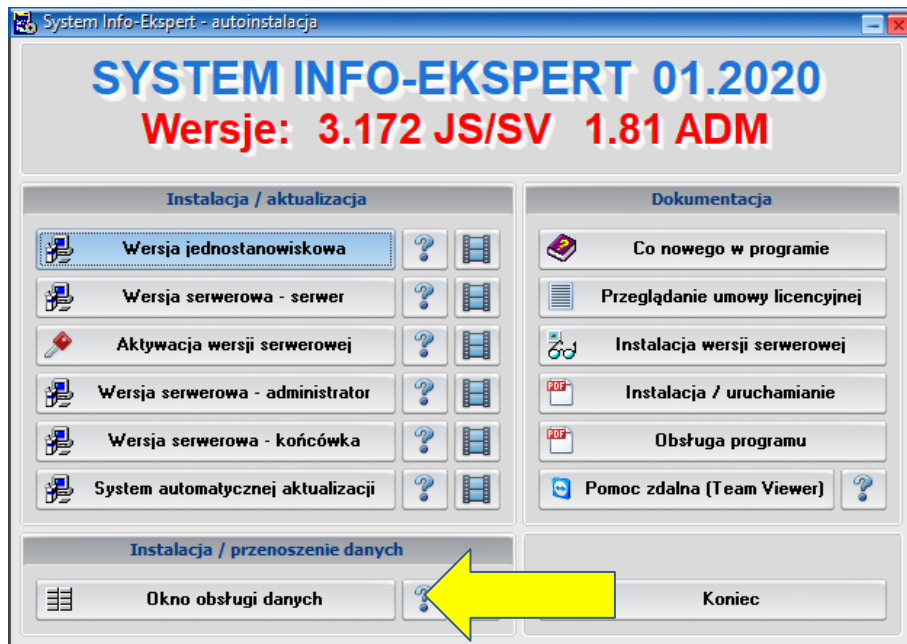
System Info-Ekspert - autoinstalacja

SYSTEM INFO-EKSPERT 01.2020
Wersje: 3.172 JS/SV 1.81 ADM

Instalacja / aktualizacja

Wersja jednostanowiskowa
Wersja serwerowa - serwer
Aktywacja wersji serwerowej
Wersja serwerowa - administrator
Wersja serwerowa - końcówka
System automatycznej aktualizacji

Dokumentacja

Co nowego w programie
Przeglądanie umowy licencyjnej
Instalacja wersji serwerowej
Instalacja / uruchamianie
Obsługa programu
Pomoc zdalna (Team Viewer)

Instalacja / przenoszenie danych

Okno obsługi danych

Koniec